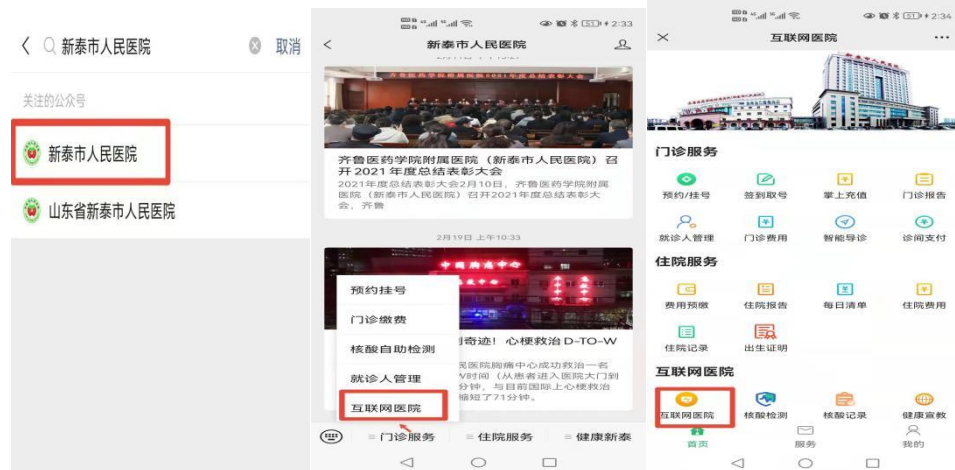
新泰市人民医院 取消

关注的公众号

新泰市人民医院

山东省新泰市人民医院

2:33

新泰市人民医院

齐鲁医药学院附属医院（新泰市人民医院）召开2021年度总结表彰大会

2021年度总结表彰大会2月10日，齐鲁医药学院附属医院（新泰市人民医院）召开2021年度总结表彰大会，齐鲁

2月19日 上午10:33

预约挂号

门诊缴费

核酸自助检测

就诊人管理

互联网医院

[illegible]奇迹！心梗救治 D-TO-W

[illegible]民医院胸痛中心成功救治一名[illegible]W时间（从患者进入医院大门到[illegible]分钟，与目前国际上心梗救治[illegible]缩短了71分钟。

门诊服务 住院服务 健康新泰

2:34

互联网医院

门诊服务

预约/挂号 签到取号 掌上充值 门诊报告

就诊人管理 门诊费用 智能导诊 诊间支付

住院服务

费用预缴 住院报告 每日清单 住院费用

住院记录 出生证明

互联网医院

互联网医院 核酸检测 核酸记录 健康宣教

首页 服务 我的